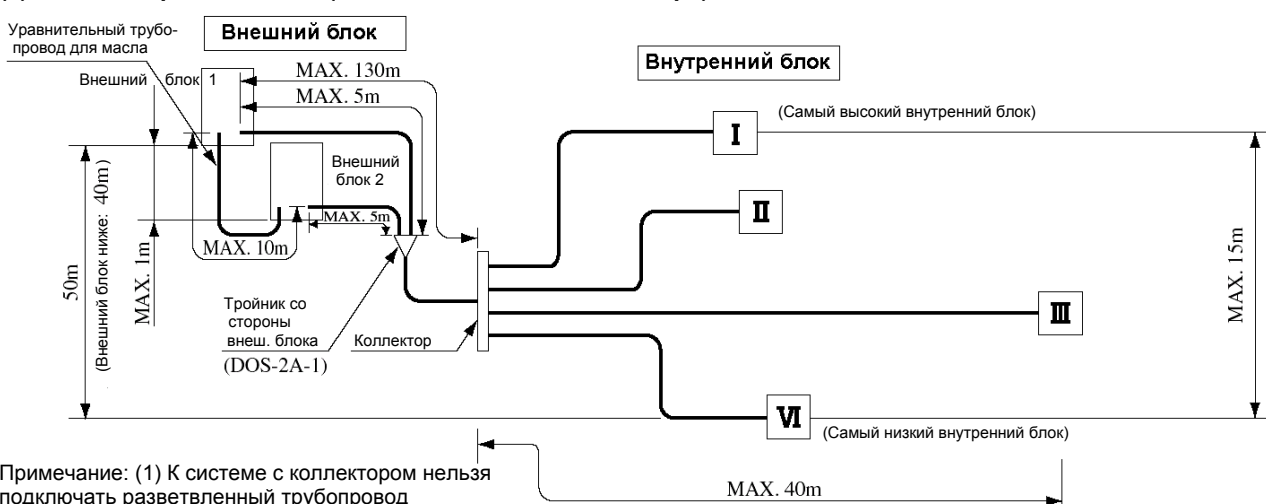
Уравнительный трубопровод для масла

Внешний блок

Внешний блок 1

MAX. 130m

MAX. 5m

Внутренний блок

(Самый высокий внутренний блок)

I

Внешний блок 2

II

MAX. 5m

MAX. 10m

MAX. 1m

50m
(Внешний блок ниже: 40m)

Тройник со стороны внеш. блока
(DOS-2A-1)

Коллектор

III

MAX. 15m

VI

(Самый низкий внутренний блок)

MAX. 40m

Примечание: (1) К системе с коллектором нельзя подключать разветвленный трубопровод